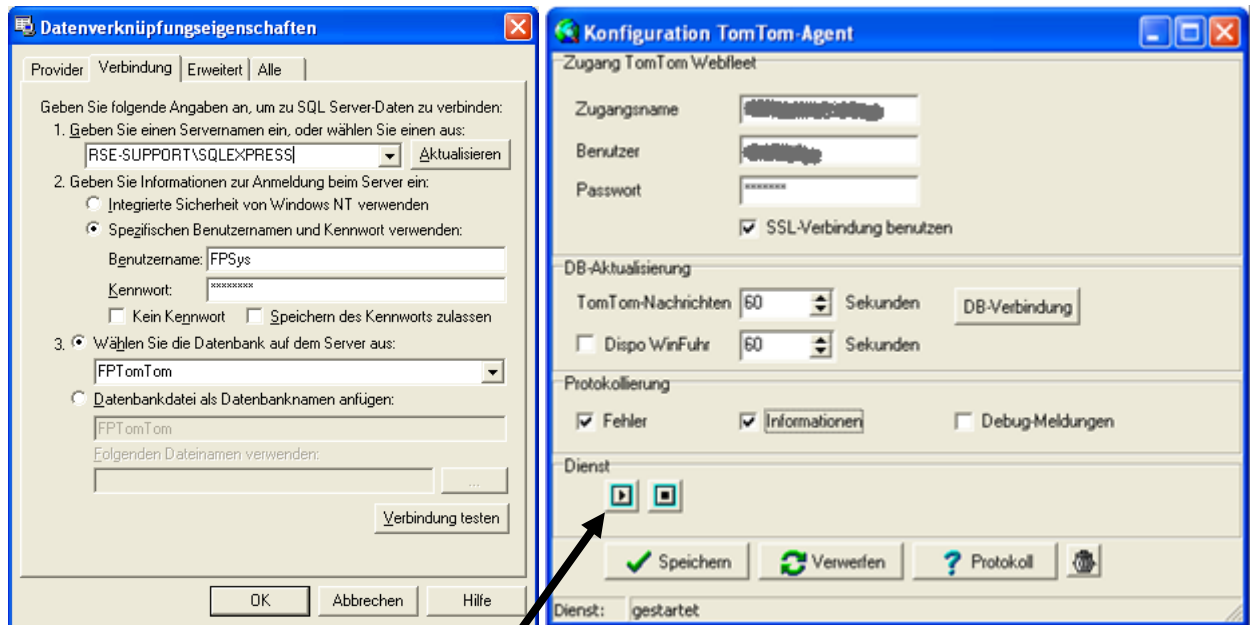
Datenverknüpfungseigenschaften

Provider | Verbindung | Erweitert | Alle

Geben Sie folgende Angaben an, um zu SQL Server-Daten zu verbinden:
1. Geben Sie einen Servernamen ein, oder wählen Sie einen aus:
RSE-SUPPORT\SQLEXPRESS
Aktualisieren
2. Geben Sie Informationen zur Anmeldung beim Server ein:
Integrierte Sicherheit von Windows NT verwenden
Spezifischen Benutzernamen und Kennwort verwenden:
Benutzername: FPSys
Kennwort: ********
Kein Kennwort
Speichern des Kennworts zulassen
3. Wählen Sie die Datenbank auf dem Server aus:
FPTomTom
Datenbankdatei als Datenbanknamen anfügen:
FPTomTom
Folgenden Dateinamen verwenden:
...
Verbindung testen

OK
Abbrechen
Hilfe

Konfiguration TomTom-Agent

Zugang TomTom Webfleet
Zugangsname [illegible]
Benutzer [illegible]
Passwort *******
SSL-Verbindung benutzen

DB-Aktualisierung
TomTom-Nachrichten 60 Sekunden
DB-Verbindung
Dispo WinFuhr 60 Sekunden

Protokollierung
Fehler
Informationen
Debug-Meldungen

Dienst

Speichern
Verwerfen
Protokoll

Dienst: gestartet